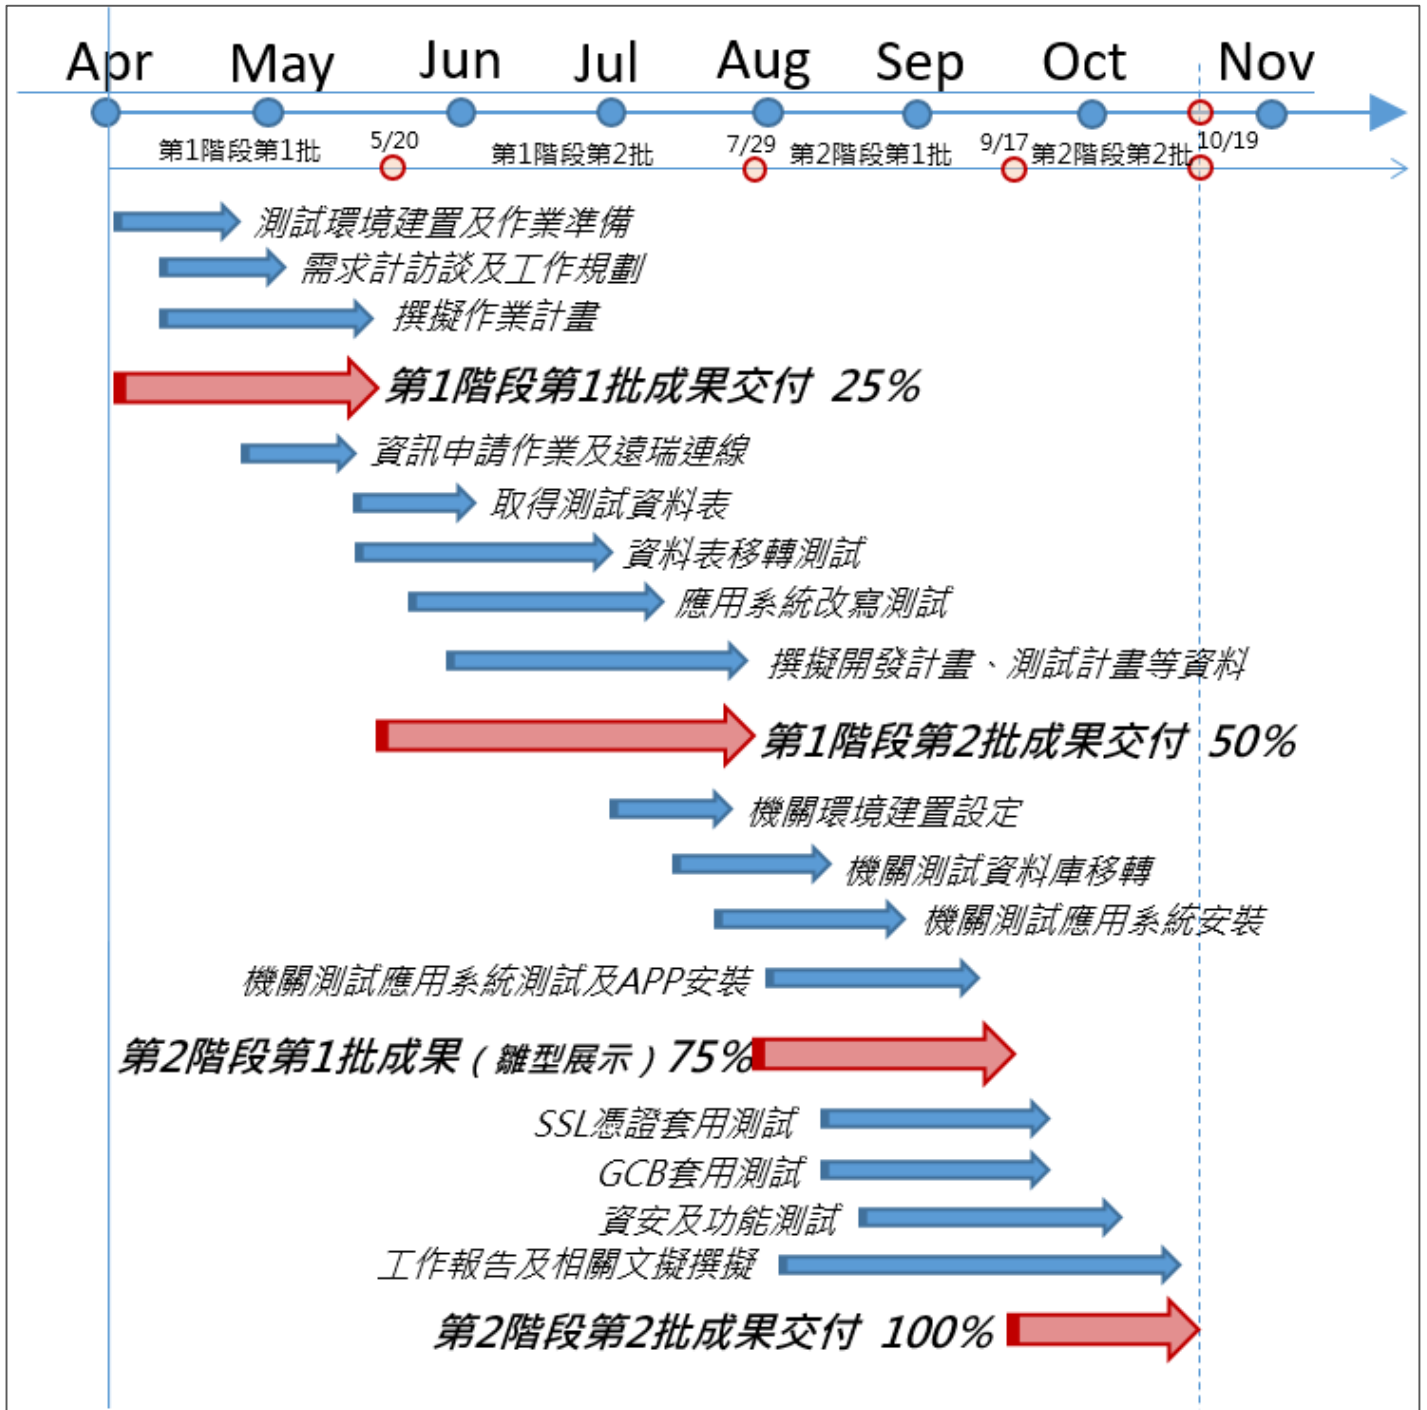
Apr May Jun Jul Aug Sep Oct Nov

第1階段第1批 5/20 第1階段第2批 7/29 第2階段第1批 9/17 第2階段第2批 10/19

測試環境建置及作業準備
需求計訪談及工作規劃
撰擬作業計畫
第1階段第1批成果交付 25%
資訊申請作業及遠端連線
取得測試資料表
資料表移轉測試
應用系統改寫測試
撰擬開發計畫、測試計畫等資料
第1階段第2批成果交付 50%
機關環境建置設定
機關測試資料庫移轉
機關測試應用系統安裝
機關測試應用系統測試及APP安裝
第2階段第1批成果（雛型展示）75%
SSL憑證套用測試
GCB套用測試
資安及功能測試
工作報告及相關文擬撰擬
第2階段第2批成果交付 100%